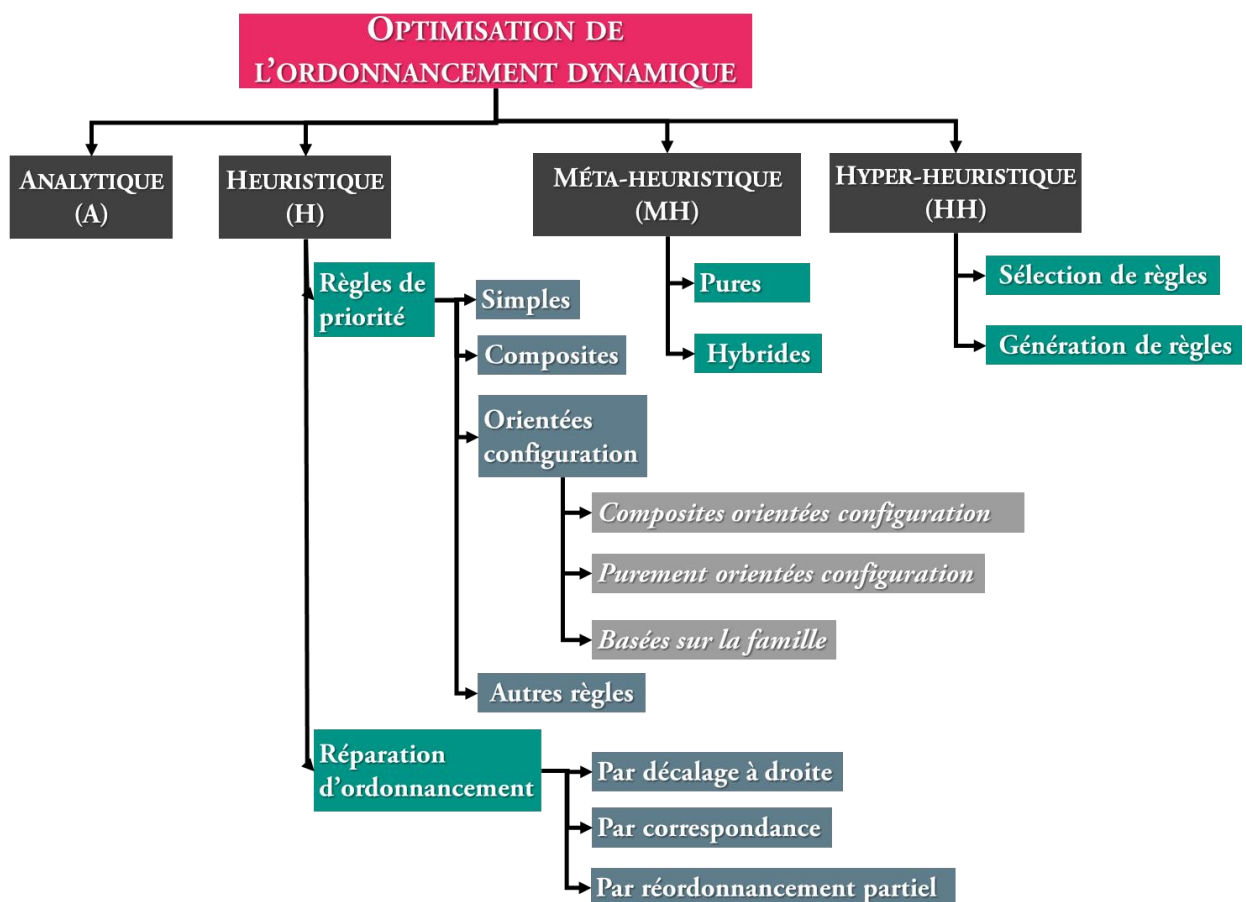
OPTIMISATION DE L'ORDONNANCEMENT DYNAMIQUE

ANALYTIQUE (A)

HEURISTIQUE (H)

MÉTA-HEURISTIQUE (MH)

HYPER-HEURISTIQUE (HH)

Règles de priorité

Simples

Composites

Orientées configuration

Composites orientées configuration

Purement orientées configuration

Basées sur la famille

Autres règles

Réparation d'ordonnancement

Par décalage à droite

Par correspondance

Par réordonnancement partiel

Pures

Hybrides

Sélection de règles

Génération de règles